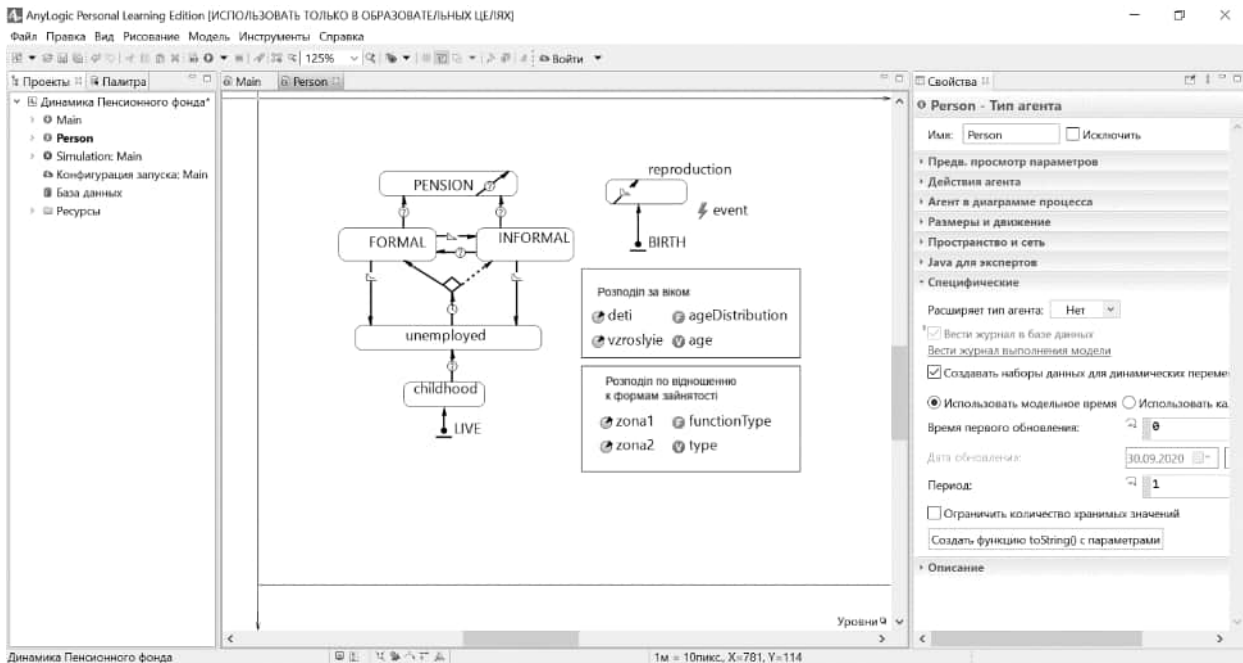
AnyLogic Personal Learning Edition [ИСПОЛЬЗОВАТЬ ТОЛЬКО В ОБРАЗОВАТЕЛЬНЫХ ЦЕЛЯХ]
Файл Правка Вид Рисование Модель Инструменты Справка
125% Войти

Проекты Палитра
Динамика Пенсионного фонда*
Main
Person
Simulation: Main
Конфигурация запуска: Main
База данных
Ресурсы

Main Person

PENSION
reproduction
event
BIRTH
FORMAL
INFORMAL
unemployed
childhood
LIVE

Розподіл за віком
deti
ageDistribution
vzroslyie
age

Розподіл по відношенню к формам зайнятості
zona1
functionType
zona2
type

Уровни

Свойства
Person - Тип агента
Имя: Person
Исключить
Предв. просмотр параметров
Действия агента
Агент в диаграмме процесса
Размеры и движение
Пространство и сеть
Java для экспертов
Специфические
Расширяет тип агента: Нет
Вести журнал в базе данных
Вести журнал выполнения модели
Создавать наборы данных для динамических переме
Использовать модельное время
Использовать ка
Время первого обновления: 0
Дата обновления: 30.09.2020
Период: 1
Ограничить количество хранимых значений
Создать функцию toString() с параметрами
Описание

Динамика Пенсионного фонда
1м = 10пикс., X=781, Y=114